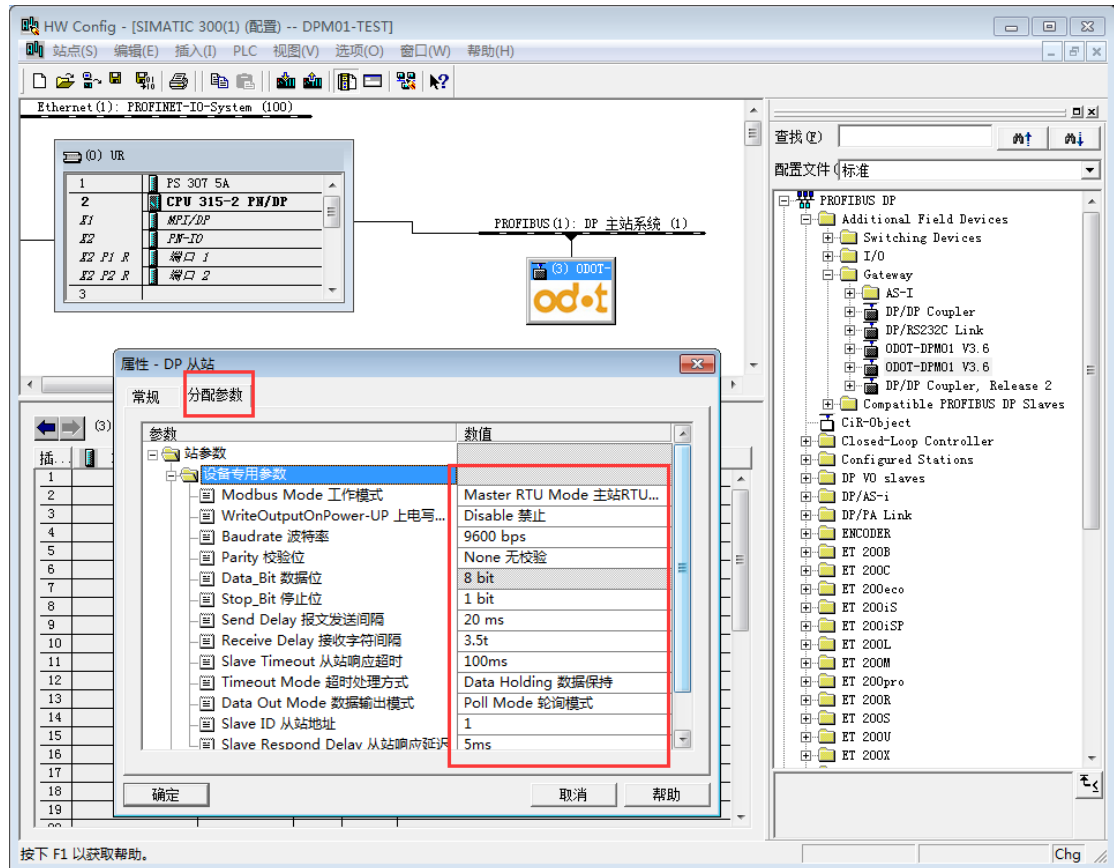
HW Config - [SIMATIC 300(1) (配置) -- DPM01-TEST]

站点(S) 编辑(E) 插入(I) PLC 视图(V) 选项(O) 窗口(W) 帮助(H)

Ethernet(1): PROFINET-IO-System (100)

(0) UR

| | |
|---|---|
| 1 | PS 307 5A |
| 2 | CPU 315-2 PN/DP |
| X1 | MPI/DP |
| X2 | PN-IO |
| X2 P1 R | 端口 1 |
| X2 P2 R | 端口 2 |
| 3 | |

PROFIBUS(1): DP 主站系统 (1)

(3) ODOT-

odot

查找(F)

配置文件 标准

PROFIBUS DP
Additional Field Devices
Switching Devices
I/O
Gateway
AS-I
DP/DP Coupler
DP/RS232C Link
ODOT-DPM01 V3.6
ODOT-DPM01 V3.6
DP/DP Coupler, Release 2
Compatible PROFIBUS DP Slaves
CiR-Object
Closed-Loop Controller
Configured Stations
DP V0 slaves
DP/AS-i
DP/PA Link
ENCODER
ET 200B
ET 200C
ET 200eco
ET 200iS
ET 200iSP
ET 200L
ET 200M
ET 200pro
ET 200R
ET 200S
ET 200U
ET 200X

属性 - DP 从站

常规 分配参数

| 参数 | 数值 |
|---|---|
| 站参数 | |
| 设备专用参数 | |
| Modbus Mode 工作模式 | Master RTU Mode 主站RTU... |
| WriteOutputOnPower-UP 上电写... | Disable 禁止 |
| Baudrate 波特率 | 9600 bps |
| Parity 校验位 | None 无校验 |
| Data_Bit 数据位 | 8 bit |
| Stop_Bit 停止位 | 1 bit |
| Send Delay 报文发送间隔 | 20 ms |
| Receive Delay 接收字符间隔 | 3.5t |
| Slave Timeout 从站响应超时 | 100ms |
| Timeout Mode 超时处理方式 | Data Holding 数据保持 |
| Data Out Mode 数据输出模式 | Poll Mode 轮询模式 |
| Slave ID 从站地址 | 1 |
| Slave Respond Delay 从站响应延迟 | 5ms |

确定 取消 帮助

(3)
插...
1 2 3 4 5 6 7 8 9 10 11 12 13 14 15 16 17 18 19

按下 F1 以获取帮助。

Chg